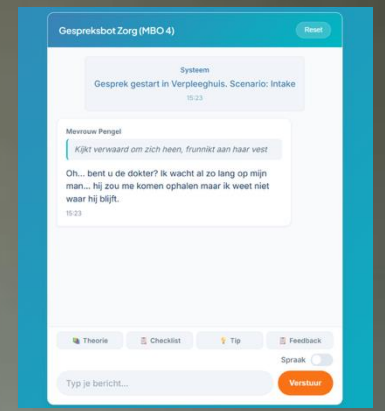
Gespreksbot Zorg (MBO 4)

Reset

Systeem

Gesprek gestart in Verpleeghuis. Scenario: Intake

15:23

Mevrouw Pengel

Kijkt verwaard om zich heen, frunnikt aan haar vest

Oh... bent u de dokter? Ik wacht al zo lang op mijn man... hij zou me komen ophalen maar ik weet niet waar hij blijft.

15:23

Theorie

Checklist

Tip

Feedback

Spraak

Typ je bericht...

Verstuur